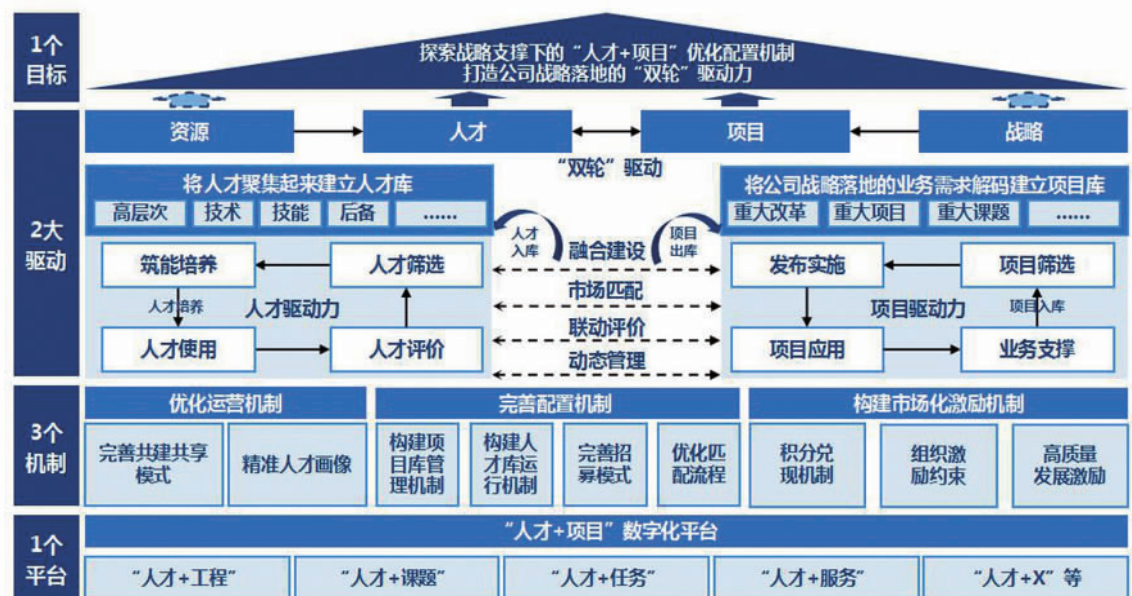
1个目标

探索战略支撑下的“人才+项目”优化配置机制
打造公司战略落地的“双轮”驱动力

资源
人才
项目
战略

“双轮”驱动

2大驱动

将人才聚集起来建立人才库
高层次
技术
技能
后备
......

人才入库
项目出库

将公司战略落地的业务需求解码建立项目库
重大改革
重大项目
重大课题
......

筑能培养
人才筛选
人才培养
人才驱动力
人才使用
人才评价

融合建设
市场匹配
联动评价
动态管理

发布实施
项目筛选
项目驱动力
项目入库
项目应用
业务支撑

3个机制

优化运营机制
完善共建共享模式
精准人才画像

完善配置机制
构建项目库管理机制
构建人才库运行机制
完善招募模式
优化匹配流程

构建市场化激励机制
积分兑现机制
组织激励约束
高质量发展激励

1个平台

“人才+项目”数字化平台
“人才+工程”
“人才+课题”
“人才+任务”
“人才+服务”
“人才+X”等